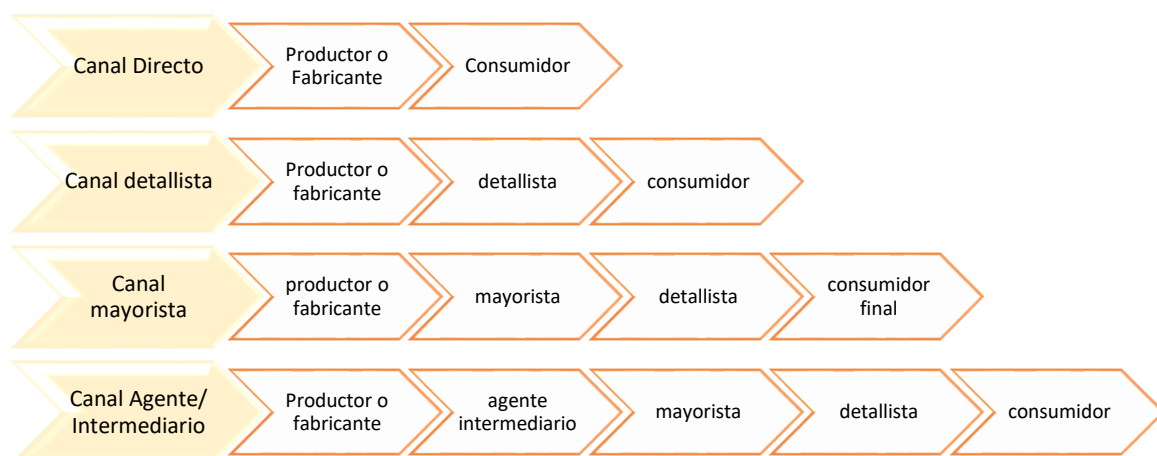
Canal Directo
Productor o Fabricante
Consumidor

Canal detallista
Productor o fabricante
detallista
consumidor

Canal mayorista
productor o fabricante
mayorista
detallista
consumidor final

Canal Agente/ Intermediario
Productor o fabricante
agente intermediario
mayorista
detallista
consumidor